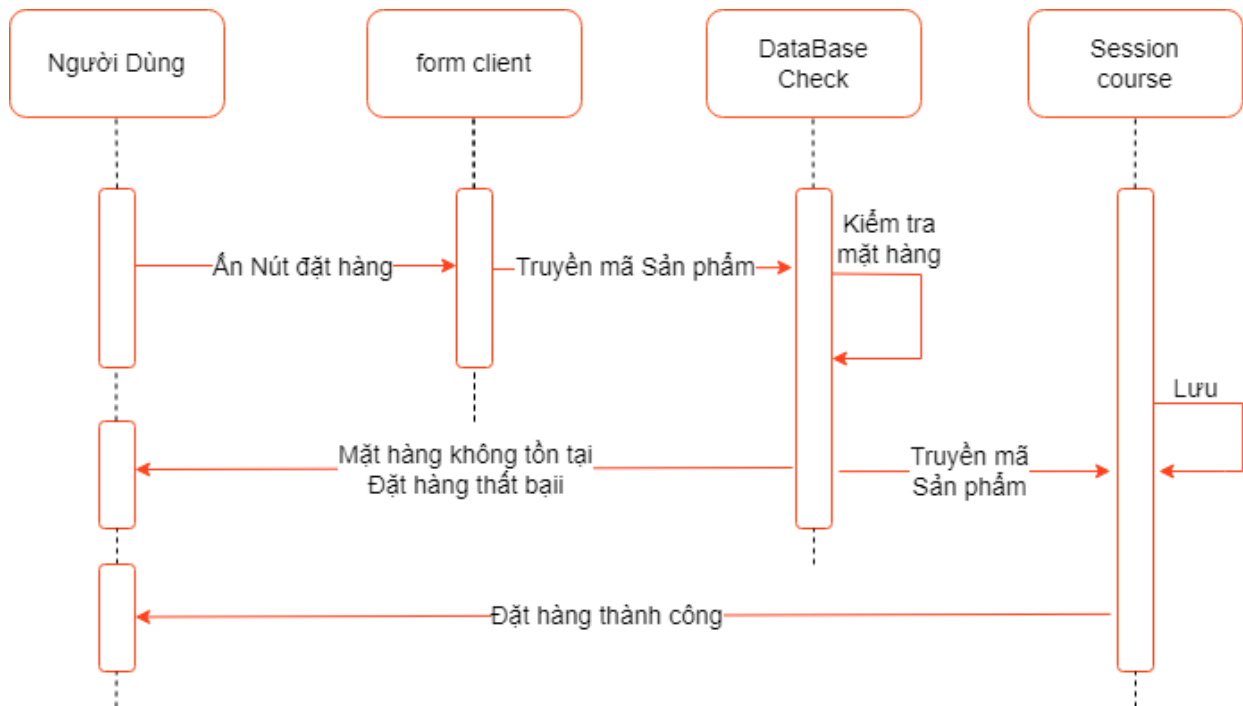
Người Dùng

form client

DataBase Check

Session course

Ấn Nút đặt hàng

Truyền mã Sản phẩm

Kiểm tra mặt hàng

Lưu

Mặt hàng không tồn tại
Đặt hàng thất baii

Truyền mã Sản phẩm

Đặt hàng thành công